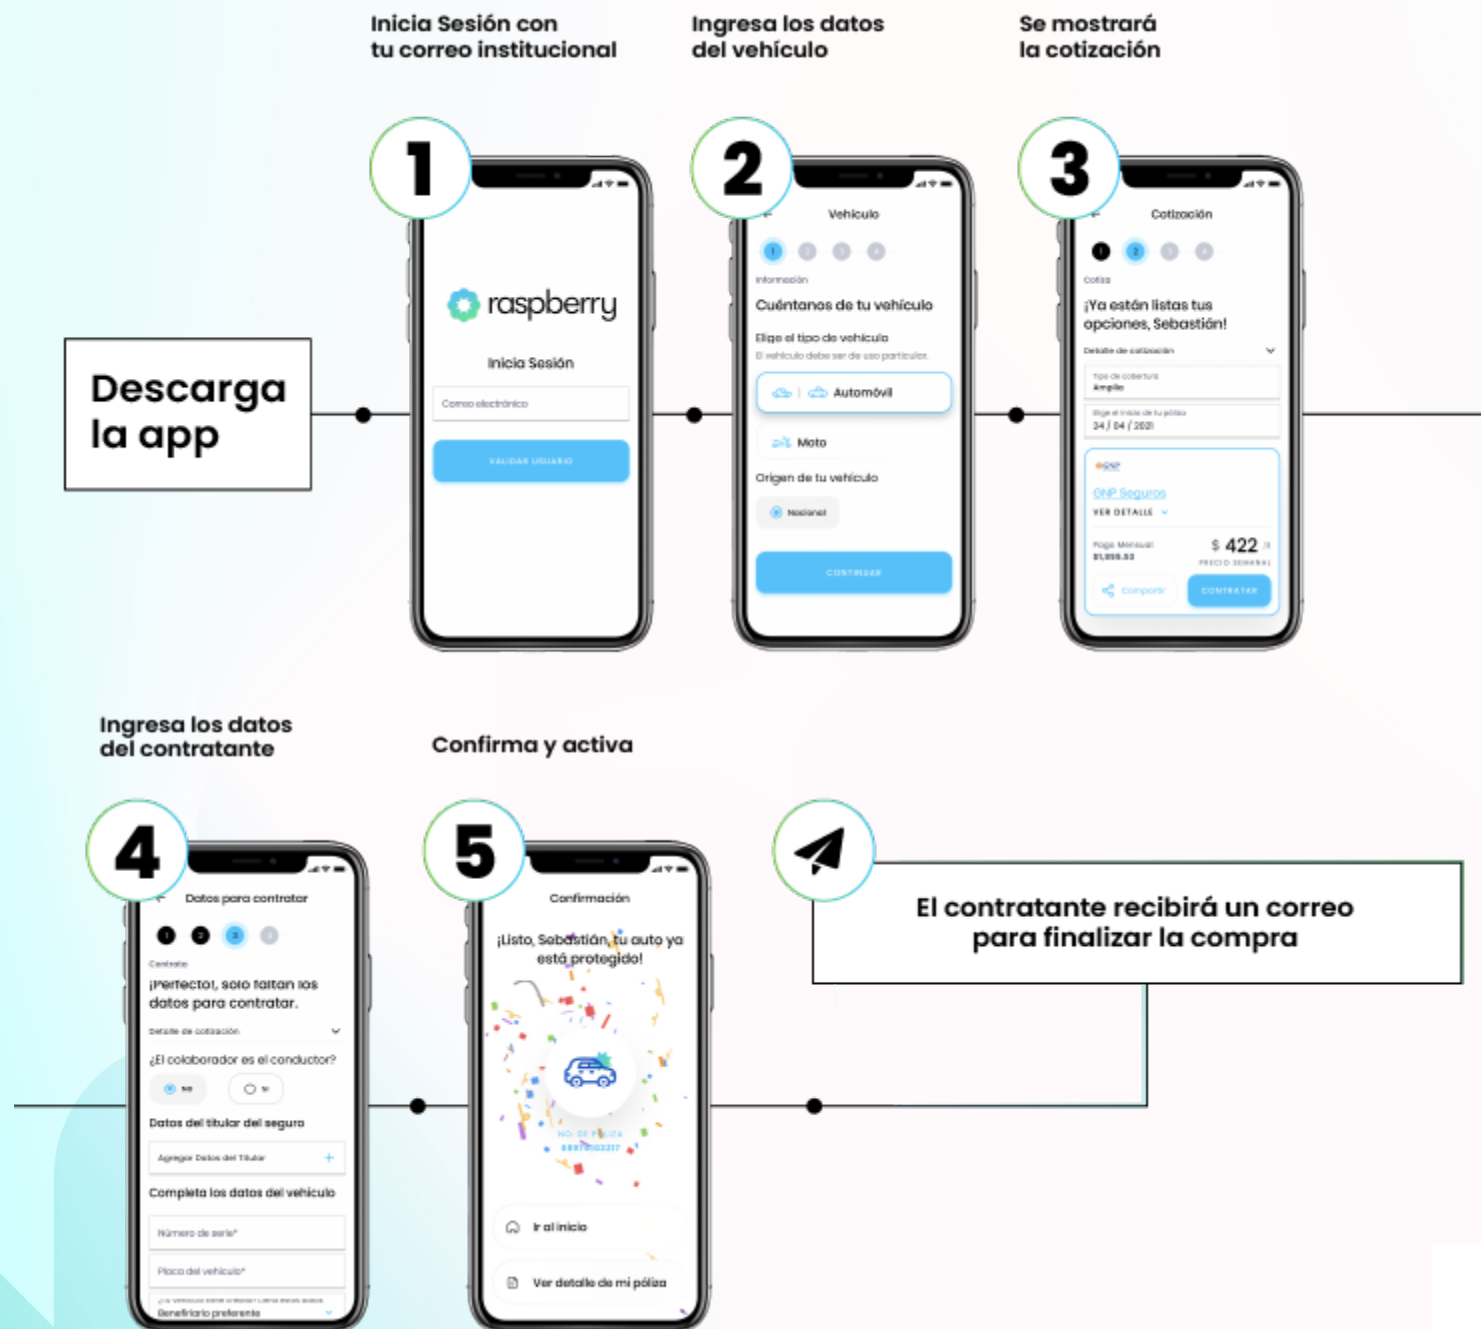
Descarga la app

Inicia Sesión con tu correo institucional

1

raspberry

Inicia Sesión

Correo electrónico

VALIDAR USUARIO

Ingresa los datos del vehículo

2

Vehículo

Información

Cuéntanos de tu vehículo

Elige el tipo de vehículo

El vehículo debe ser de uso particular.

Automóvil

Moto

Origen de tu vehículo

Nacional

CONTINUAR

Se mostrará la cotización

3

Cotización

Cotiza

¡Ya están listas tus opciones, Sebastián!

Detalle de cotización

Tipo de cobertura

Amplia

Elige el inicio de tu póliza

24 / 04 / 2021

GNP Seguros

VER DETALLE

Pago Mensual

$1,855.53

$ 422

PRECIO SEMANAL

Compartir

CONTRATAR

Ingresa los datos del contratante

4

Datos para contratar

Contrata

¡Perfecto!, solo faltan los datos para contratar.

Detalle de cotización

¿El colaborador es el conductor?

Sí

No

Datos del titular del seguro

Agregar Datos del Titular

Completa los datos del vehículo

Número de serie*

Placa del vehículo*

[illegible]

Beneficiario preferente

Confirma y activa

5

Confirmación

¡Listo, Sebastián, tu auto ya está protegido!

NO. DE PÓLIZA

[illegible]

Ir al inicio

Ver detalle de mi póliza

El contratante recibirá un correo para finalizar la compra